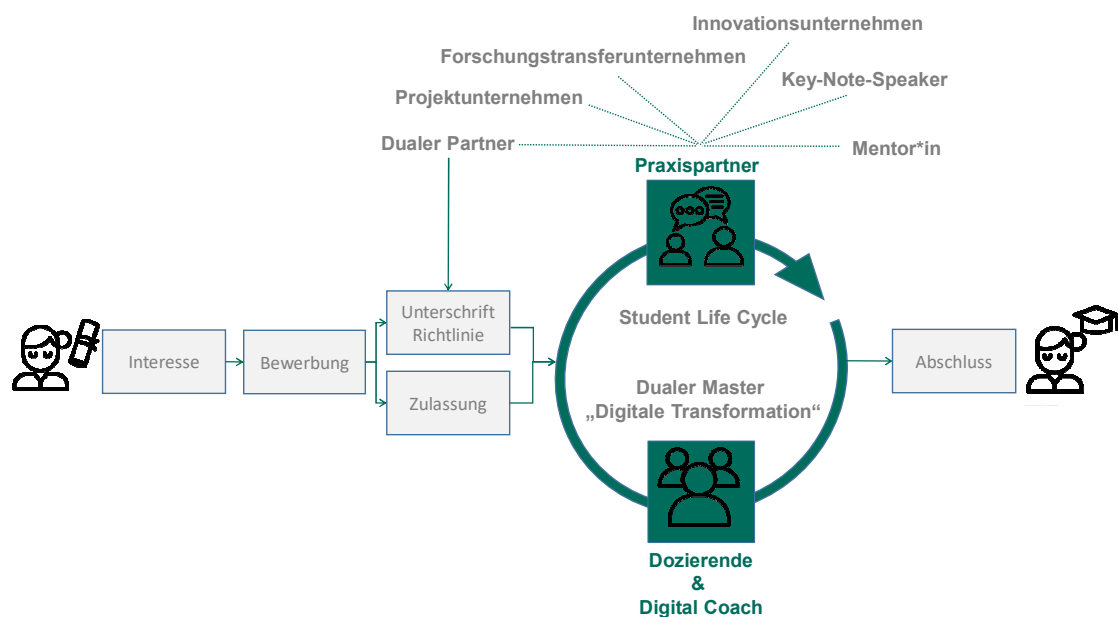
Innovationsunternehmen

Forschungstransferunternehmen

Key-Note-Speaker

Projektunternehmen

Dualer Partner

Mentor*in

Praxispartner

Interesse

Bewerbung

Unterschrift Richtlinie

Zulassung

Student Life Cycle

Dualer Master „Digitale Transformation“

Abschluss

Dozierende & Digital Coach